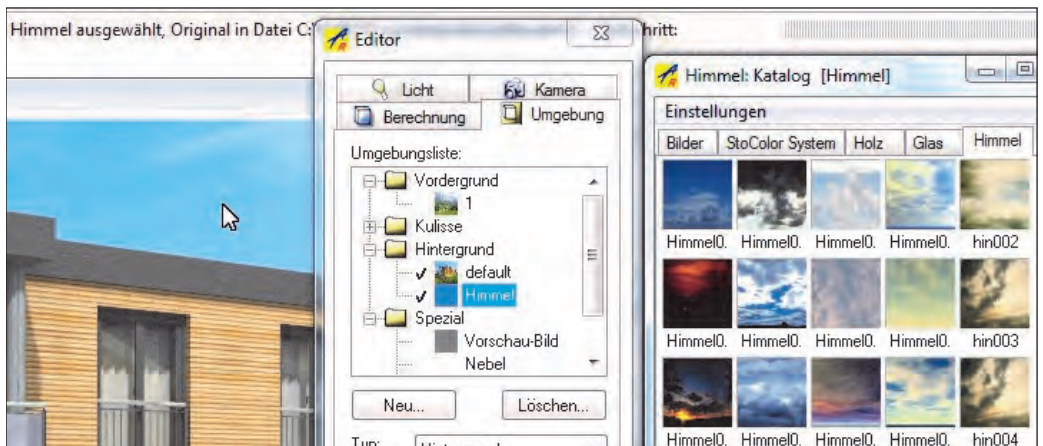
Himmel ausgewählt, Original in Datei C:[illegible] hritt:

Editor

Licht
Kamera
Berechnung
Umgebung

Umgebungsliste:

Vordergrund
1
Kulisse
Hintergrund
default
Himmel
Spezial
Vorschau-Bild
Nebel

Neu...
Löschen...

Typ: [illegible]

Himmel: Katalog [Himmel]

Einstellungen

Bilder
StoColor System
Holz
Glas
Himmel

Himmel0. Himmel0. Himmel0. Himmel0. hin002
Himmel0. Himmel0. Himmel0. Himmel0. hin003
Himmel0. Himmel0. Himmel0. Himmel0. hin004